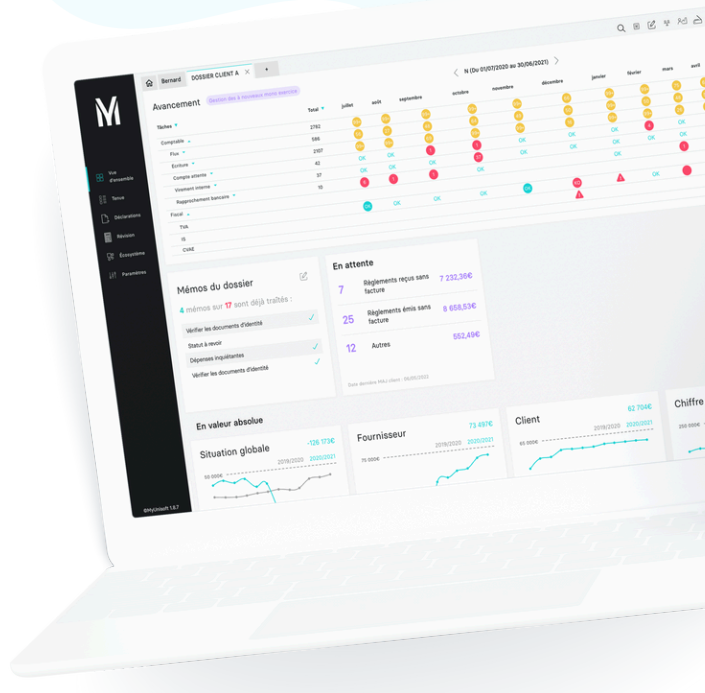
Bernard DOSSIER CLIENT A ×
N (Du 01/07/2020 au 30/06/2021)

Avancement

Tâches Total juillet août septembre octobre novembre décembre janvier février mars avril

Comptable 2782
Flux 586
Ecriture 2107
Compte attente 42
Virement interne 37
Rapprochement bancaire 10
Fiscal
TVA
IS
CVAE

OK OK OK OK OK OK OK OK OK OK OK OK OK OK OK OK OK OK OK OK

Vue d'ensemble
Tenue
Déclarations
Révision
Écosystème
Paramètres

©MyUnisoft 1.6.7

Mémos du dossier
4 mémos sur 17 sont déjà traités :
Vérifier les documents d'identité
Statut à revoir
Dépenses inquiétantes
Vérifier les documents d'identité

En attente
7 Règlements reçus sans facture 7 232,36€
25 Règlements émis sans facture 8 658,53€
12 Autres 552,49€

En valeur absolue
Situation globale -126 173€ 2019/2020 2020/2021 50 000€
Fournisseur 73 497€ 2019/2020 2020/2021 75 000€
Client 62 704€ 2019/2020 2020/2021 85 000€
Chiffre 265 000€